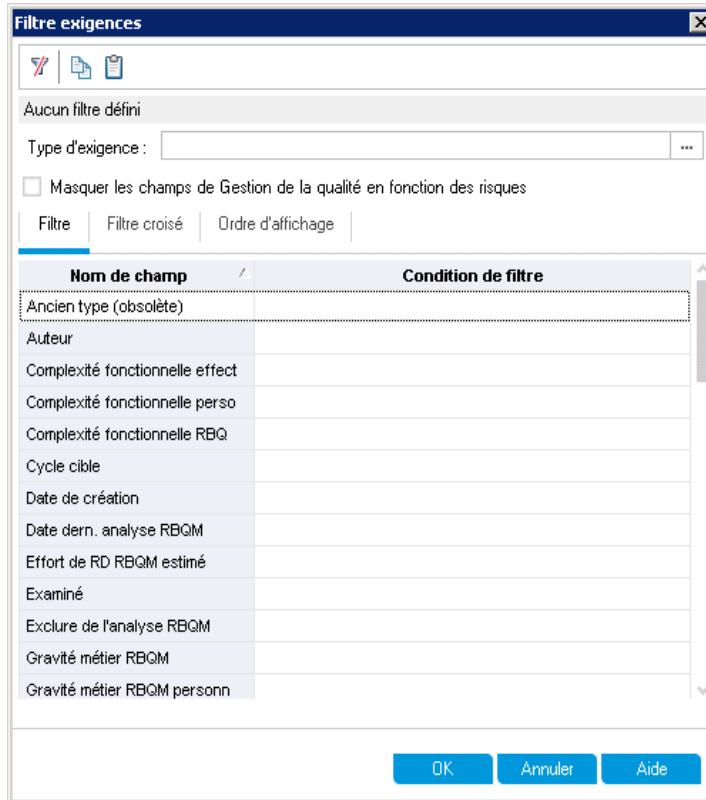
Filtre exigences

Aucun filtre défini

Type d'exigence :

Masquer les champs de Gestion de la qualité en fonction des risques

Filtre | Filtre croisé | Ordre d'affichage

| Nom de champ | Condition de filtre |
|---|---|
| Ancien type (obsolète) | |
| Auteur | |
| Complexité fonctionnelle effect | |
| Complexité fonctionnelle perso | |
| Complexité fonctionnelle RBQ | |
| Cycle cible | |
| Date de création | |
| Date dern. analyse RBQM | |
| Effort de RD RBQM estimé | |
| Examiné | |
| Exclure de l'analyse RBQM | |
| Gravité métier RBQM | |
| Gravité métier RBQM personn | |

OK | Annuler | Aide